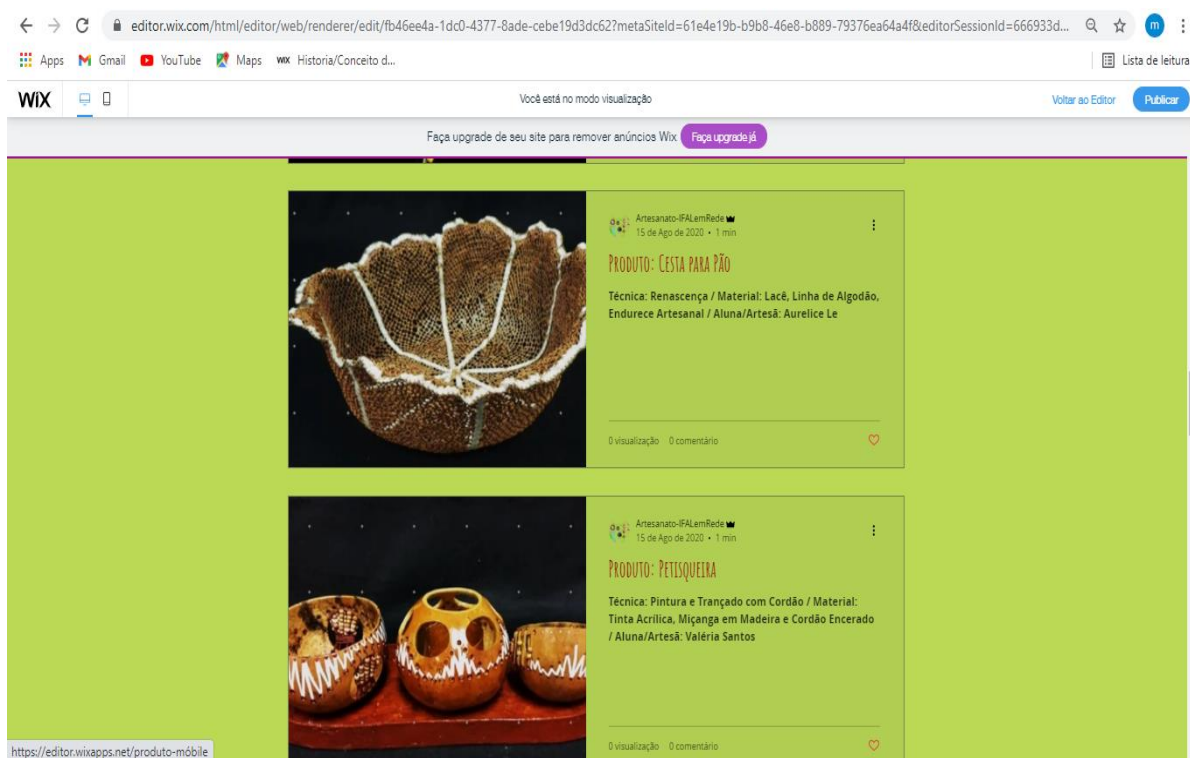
editor.wix.com/html/editor/web/renderer/edit/fb46ee4a-1dc0-4377-8ade-cebe19d3dc62?metaSiteId=61e4e19b-b9b8-46e8-b889-79376ea64a4f&editorSessionId=666933d...

Apps Gmail YouTube Maps Historia/Conceito d...

Lista de leitura

WiX

Você está no modo visualização

Voltar ao Editor Publicar

Faça upgrade de seu site para remover anúncios Wix Faça upgrade já

Artesanato-IFALemRede
15 de Ago de 2020 • 1 min

Produto: Cesta para Pão

Técnica: Renascença / Material: Lacê, Linha de Algodão, Endurece Artesanal / Aluna/Artesã: Aurelice Le

0 visualização 0 comentário

Artesanato-IFALemRede
15 de Ago de 2020 • 1 min

Produto: Petisqueira

Técnica: Pintura e Trançado com Cordão / Material: Tinta Acrílica, Miçanga em Madeira e Cordão Encerado / Aluna/Artesã: Valéria Santos

0 visualização 0 comentário

https://editor.wixapps.net/produto-mobile